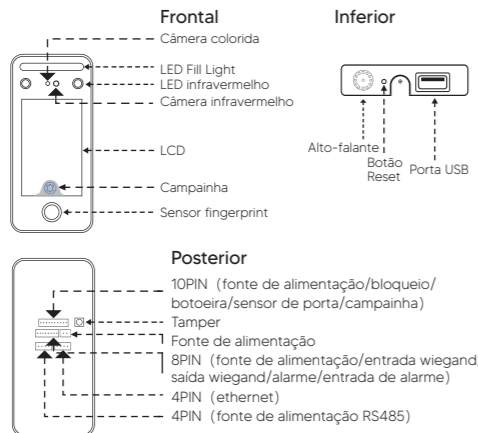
Frontal

Câmera colorida
LED Fill Light
LED infravermelho
Câmera infravermelho
LCD
Campainha
Sensor fingerprint

Inferior

Alto-falante
Botão Reset
Porta USB

Posterior

10PIN (fonte de alimentação/bloqueio/ botoeira/sensor de porta/campainha)
Tamper
Fonte de alimentação
8PIN (fonte de alimentação/entrada wiegand/ saída wiegand/alarme/entrada de alarme)
4PIN (ethernet)
4PIN (fonte de alimentação RS485)